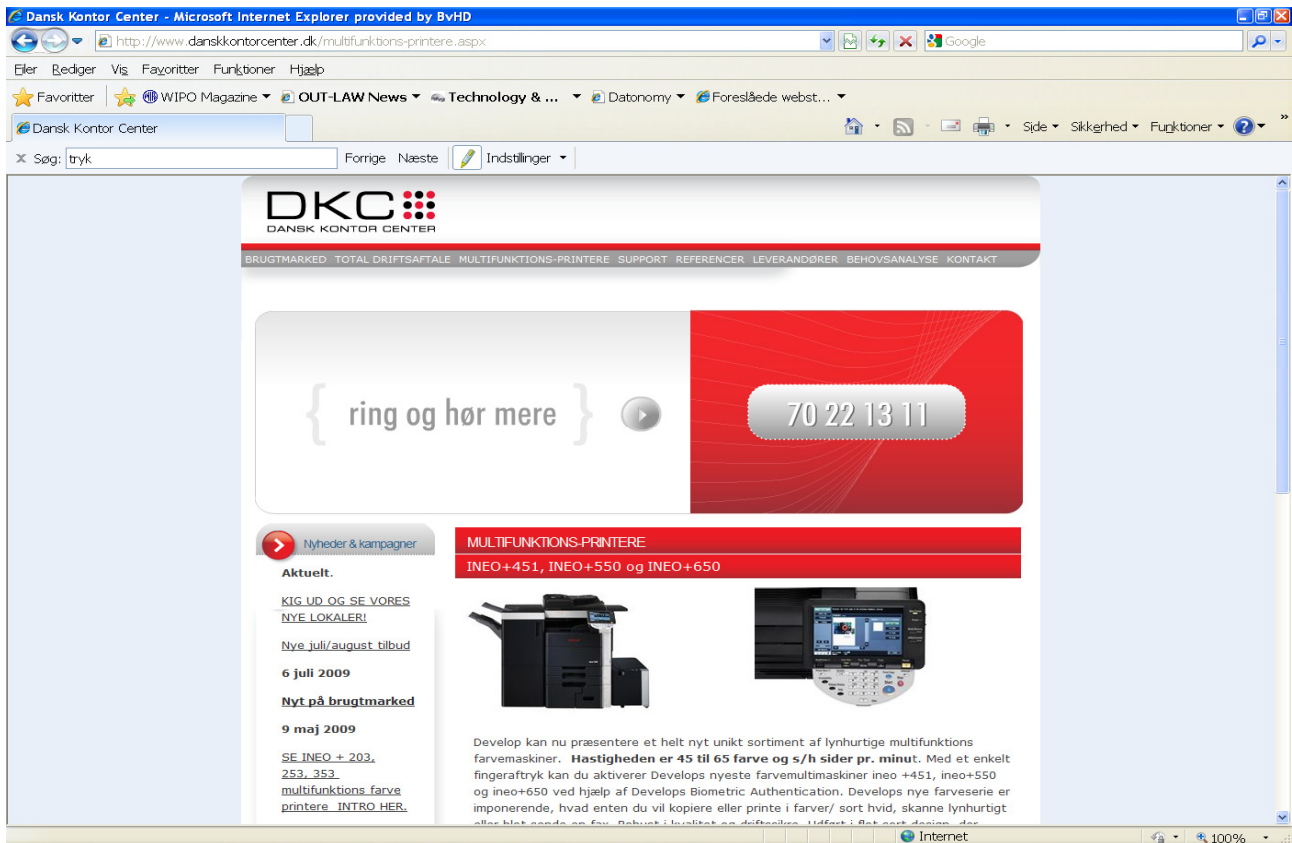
Dansk Kontor Center - Microsoft Internet Explorer provided by BvHD

http://www.danskkontorcenter.dk/multifunktions-printere.aspx

Google

Filer Rediger Vis Favoritter Funktioner Hjælp

Favoritter WIPO Magazine OUT-LAW News Technology & ... Datonomy Foreslåede webst...

Dansk Kontor Center

Side Sikkerhed Funktioner

Søg: tryk Forrige Næste Indstillinger

DKC
DANSK KONTOR CENTER

BRUGTMARKED TOTAL DRIFTSAFTALE MULTIFUNKTIONS-PRINTERE SUPPORT REFERENCER LEVERANDØRER BEHOVSANALYSE KONTAKT

{ ring og hør mere }

70 22 13 11

Nyheder & kampagner

Aktuelt.

KIG UD OG SE VORES NYE LOKALER!

Nye juli/august tilbud

6 juli 2009

Nyt på brugtmarked

9 maj 2009

SE INEO + 203, 253, 353 multifunktions farve printere INTRO HER.

MULTIFUNKTIONS-PRINTERE

INEO+451, INEO+550 og INEO+650

Develop kan nu præsentere et helt nyt unikt sortiment af lynhurtige multifunktions farvemaskiner. **Hastigheden er 45 til 65 farve og s/h sider pr. minut**. Med et enkelt fingeraftryk kan du aktiverer Develops nyeste farvemultimaskiner ineo +451, ineo+550 og ineo+650 ved hjælp af Develops Biometric Authentication. Develops nye farveserie er imponerende, hvad enten du vil kopiere eller printe i farver/ sort hvid, skanne lynhurtigt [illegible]

Internet

100%